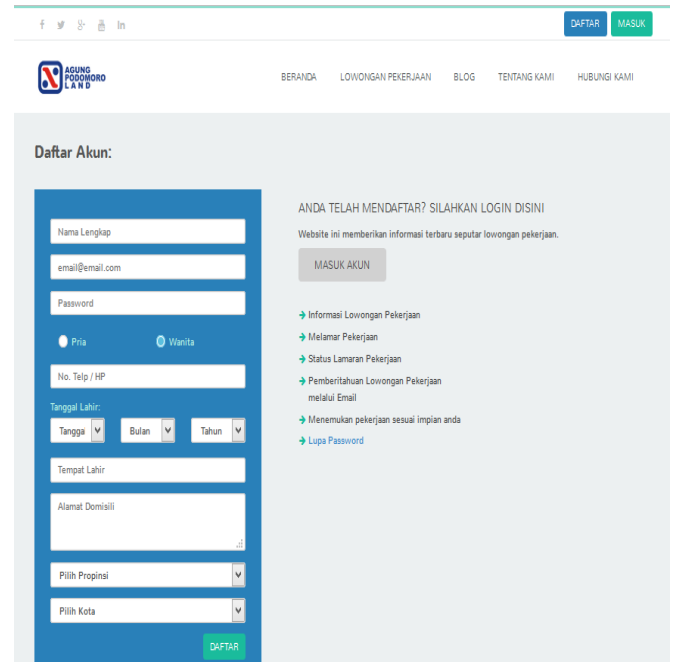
DAFTAR MASUK

AGUNG PODOMORO LAND

BERANDA LOWONGAN PEKERJAAN BLOG TENTANG KAMI HUBUNGI KAMI

Daftar Akun:

Nama Lengkap

email@email.com

Password

Pria Wanita

No. Telp / HP

Tanggal Lahir:

Tangga Bulan Tahun

Tempat Lahir

Alamat Domisili

Pilih Propinsi

Pilih Kota

DAFTAR

ANDA TELAH MENDAFTAR? SILAHKAN LOGIN DISINI

Website ini memberikan informasi terbaru seputar lowongan pekerjaan.

MASUK AKUN

Informasi Lowongan Pekerjaan

Melamar Pekerjaan

Status Lamaran Pekerjaan

Pemberitahuan Lowongan Pekerjaan melalui Email

Menemukan pekerjaan sesuai impian anda

Lupa Password